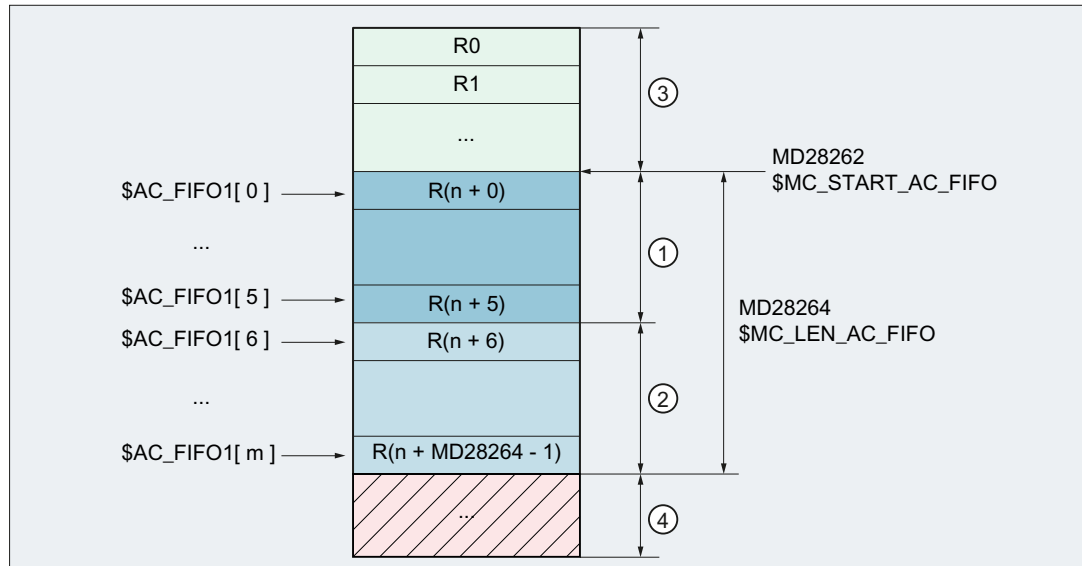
R0

R1

...

③

MD28262
$MC_START_AC_FIFO

$AC_FIFO1[ 0 ]

R(n + 0)

...

①

$AC_FIFO1[ 5 ]

R(n + 5)

MD28264
$MC_LEN_AC_FIFO

$AC_FIFO1[ 6 ]

R(n + 6)

...

②

$AC_FIFO1[ m ]

R(n + MD28264 - 1)

...

④